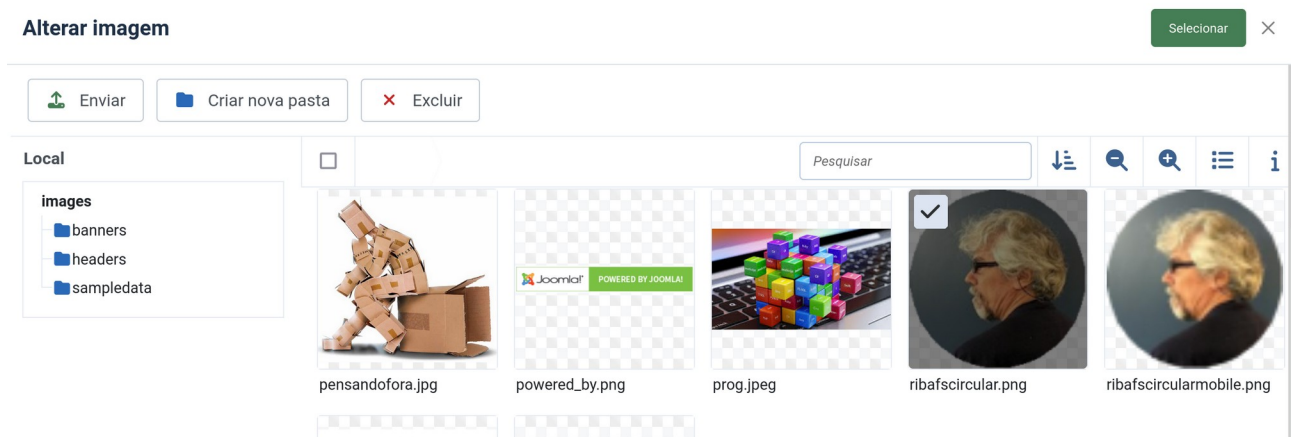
Alterar imagem

Selecionar ×

Enviar Criar nova pasta × Excluir

Local

images
banners
headers
sampledata

Pesquisar

i

Joomla! POWERED BY JOOMLA!

pensandofora.jpg
powered_by.png
prog.jpeg
ribafscircular.png
ribafscircularmobile.png